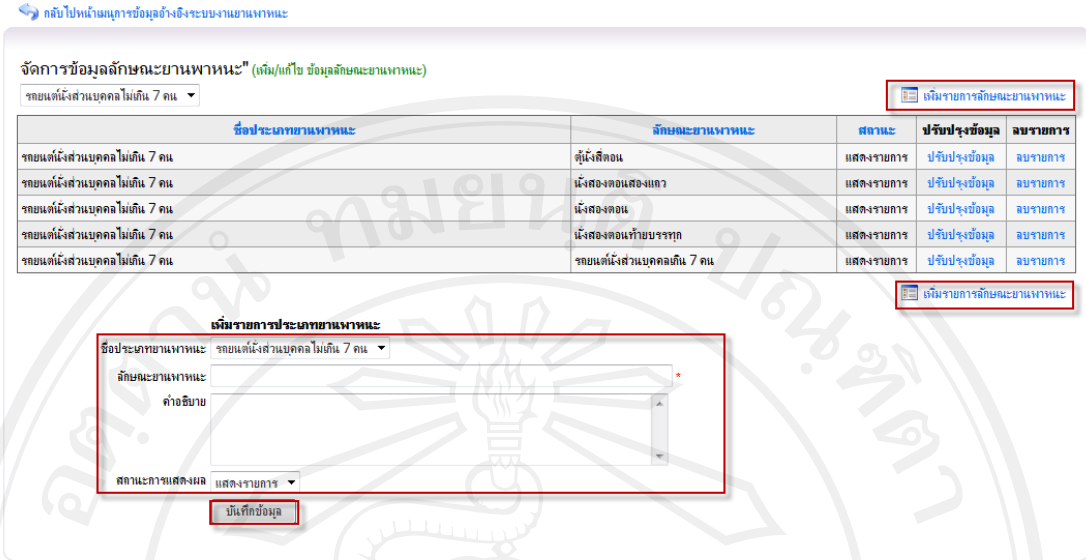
กลับไปหน้าเมนูการข้อมูลอ้างอิงระบบงานยานพาหนะ

จัดการข้อมูลลักษณะยานพาหนะ" (เพิ่ม/แก้ไข ข้อมูลลักษณะยานพาหนะ)

รถยนต์นั่งส่วนบุคคลไม่เกิน 7 คน

เพิ่มรายการลักษณะยานพาหนะ

| ชื่อประเภทยานพาหนะ | ลักษณะยานพาหนะ | สถานะ | ปรับปรุงข้อมูล | ลบรายการ |
|---|---|---|---|---|
| รถยนต์นั่งส่วนบุคคลไม่เกิน 7 คน | ตู้นั่งสี่ตอน | แสดงรายการ | ปรับปรุงข้อมูล | ลบรายการ |
| รถยนต์นั่งส่วนบุคคลไม่เกิน 7 คน | นั่งสองตอนสองแถว | แสดงรายการ | ปรับปรุงข้อมูล | ลบรายการ |
| รถยนต์นั่งส่วนบุคคลไม่เกิน 7 คน | นั่งสองตอน | แสดงรายการ | ปรับปรุงข้อมูล | ลบรายการ |
| รถยนต์นั่งส่วนบุคคลไม่เกิน 7 คน | นั่งสองตอนท้ายบรรทุก | แสดงรายการ | ปรับปรุงข้อมูล | ลบรายการ |
| รถยนต์นั่งส่วนบุคคลไม่เกิน 7 คน | รถยนต์นั่งส่วนบุคคลเกิน 7 คน | แสดงรายการ | ปรับปรุงข้อมูล | ลบรายการ |

เพิ่มรายการลักษณะยานพาหนะ

เพิ่มรายการประเภทยานพาหนะ

ชื่อประเภทยานพาหนะ รถยนต์นั่งส่วนบุคคลไม่เกิน 7 คน

ลักษณะยานพาหนะ *

คำอธิบาย

สถานะการแสดงผล แสดงรายการ

บันทึกข้อมูล